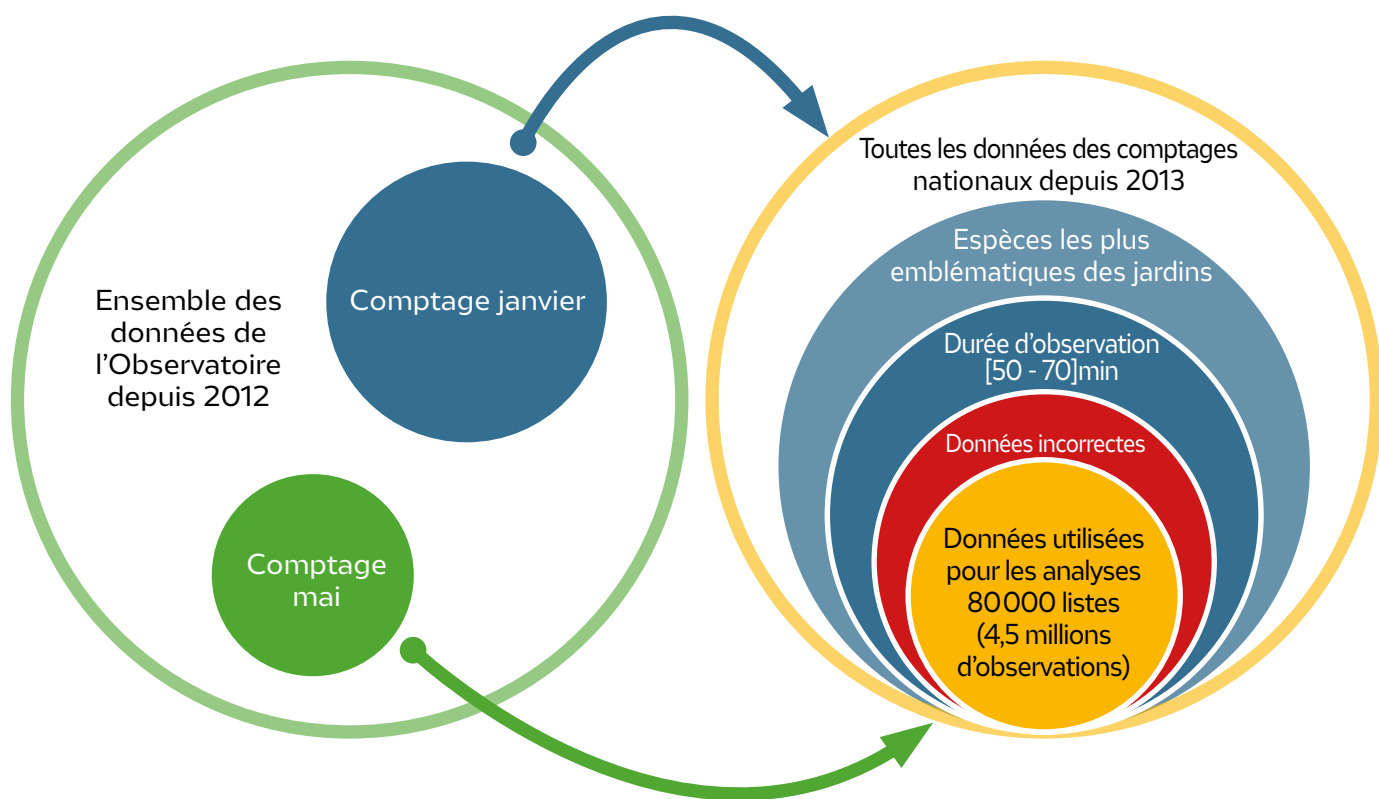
Ensemble des données de l'Observatoire depuis 2012

Comptage janvier

Comptage mai

Toutes les données des comptages nationaux depuis 2013

Espèces les plus emblématiques des jardins

Durée d'observation [50 - 70]min

Données incorrectes

Données utilisées pour les analyses 80000 listes (4,5 millions d'observations)